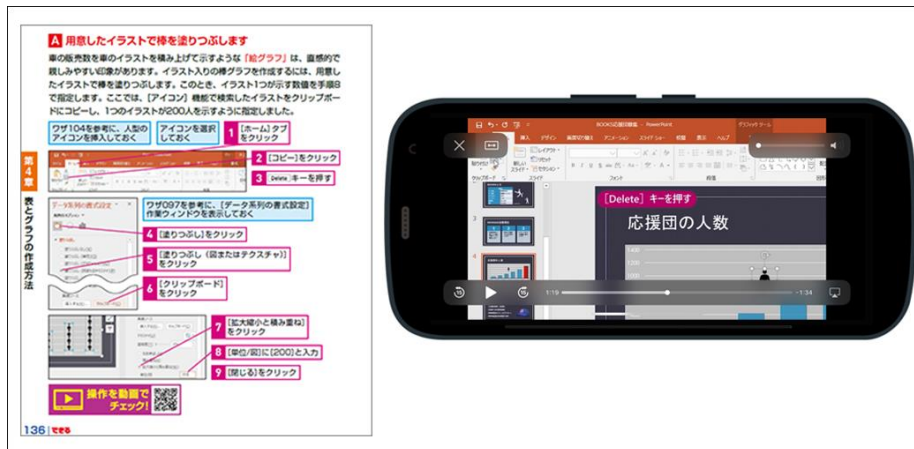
A 用意したイラストで棒を塗りつぶします

車の販売数を車のイラストを積み上げて示すような「絵グラフ」は、直感的で親しみやすい印象があります。イラスト入りの棒グラフを作成するには、用意したイラストで棒を塗りつぶします。このとき、イラスト1つが示す数値を手順8で指定します。ここでは、[アイコン] 機能で検索したイラストをクリップボードにコピーし、1つのイラストが200人を示すように指定しました。

ワザ104を参考に、人型のアイコンを挿入しておく

アイコンを選択しておく

1 [ホーム] タブをクリック

2 [コピー] をクリック

3 Delete キーを押す

第4章

表とグラフの作成方法

データ系列の書式設定

ワザ097を参考に、[データ系列の書式設定] 作業ウィンドウを表示しておく

4 [塗りつぶし] をクリック

5 [塗りつぶし(図またはテクスチャ)] をクリック

6 [クリップボード] をクリック

7 [拡大縮小と積み重ね] をクリック

8 [単位/図] に [200] と入力

9 [閉じる] をクリック

操作を動画でチェック!

136 できる

BOOKS応援団体.pptx - PowerPoint

[Delete] キーを押す

応援団の人数

1400

1200

1000

1:19

-1:34